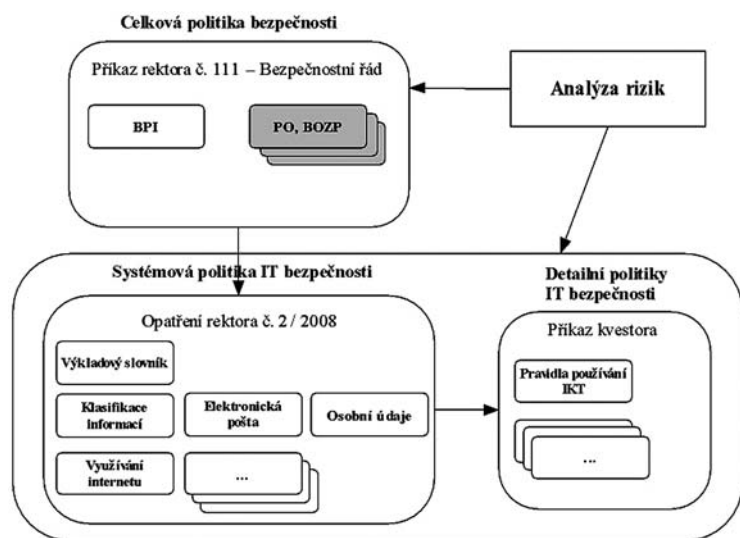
Celková politika bezpečnosti

Příkaz rektora č. 111 – Bezpečnostní řád

BPI

PO, BOZP

Analýza rizik

Systémová politika IT bezpečnosti

Detailní politiky IT bezpečnosti

Opatření rektora č. 2 / 2008

Výkladový slovník

Klasifikace informací

Elektronická pošta

Osobní údaje

Využívání internetu

...

Příkaz kvestora

Pravidla používání IKT

...